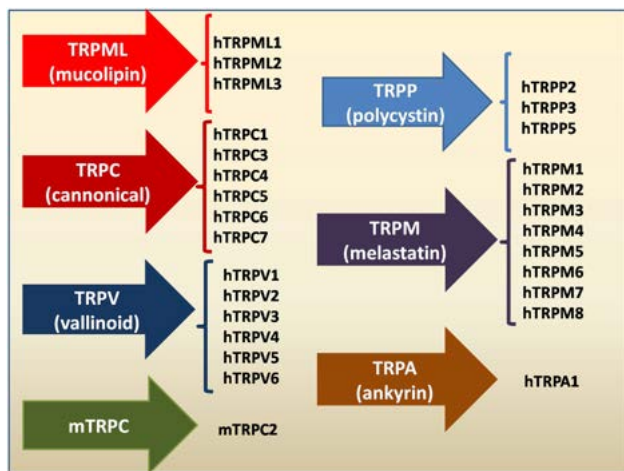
TRPML (mucolipin)

hTRPML1
hTRPML2
hTRPML3

TRPC (cannonical)

hTRPC1
hTRPC3
hTRPC4
hTRPC5
hTRPC6
hTRPC7

TRPV (vallinoid)

hTRPV1
hTRPV2
hTRPV3
hTRPV4
hTRPV5
hTRPV6

mTRPC

mTRPC2

TRPP (polycystin)

hTRPP2
hTRPP3
hTRPP5

TRPM (melastatin)

hTRPM1
hTRPM2
hTRPM3
hTRPM4
hTRPM5
hTRPM6
hTRPM7
hTRPM8

TRPA (ankyrin)

hTRPA1